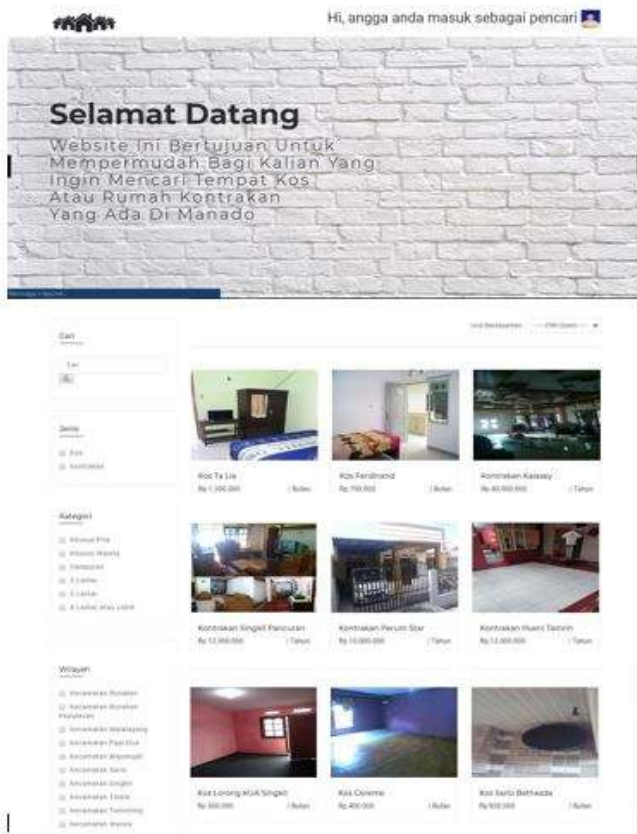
Hi, angga anda masuk sebagai pencari

Selamat Datang

Website Ini Bertujuan Untuk Mempermudah Bagi Kalian Yang Ingin Mencari Tempat Kos Atau Rumah Kontrakan Yang Ada Di Manado

Cari

Cari

Jenis

Kos

Kontrakan

Kategori

Khusus Pria

Khusus Wanita

Campuran

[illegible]

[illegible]

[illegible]

Wilayah

Kecamatan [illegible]

Kecamatan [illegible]

Kecamatan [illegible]

Kecamatan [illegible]

Kecamatan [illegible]

Kecamatan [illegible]

Kecamatan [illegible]

Kecamatan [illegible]

Kecamatan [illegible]

Kecamatan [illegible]

Urut Berdasarkan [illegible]

Kos Ta Lia
Rp 1.300.000 / Bulan

Kos Ferdinand
Rp 750.000 / Bulan

Kontrakan Kasasy
Rp 40.000.000 / Tahun

Kontrakan Singkil Pancuran
Rp 12.000.000 / Tahun

Kontrakan Perum Star
Rp 10.000.000 / Tahun

Kontrakan Hueni Taminn
Rp 12.000.000 / Tahun

Kos Lorong KUA Singkil
Rp 500.000 / Bulan

Kos Cereme
Rp 400.000 / Bulan

Kos Santo Bethesda
Rp 900.000 / Bulan